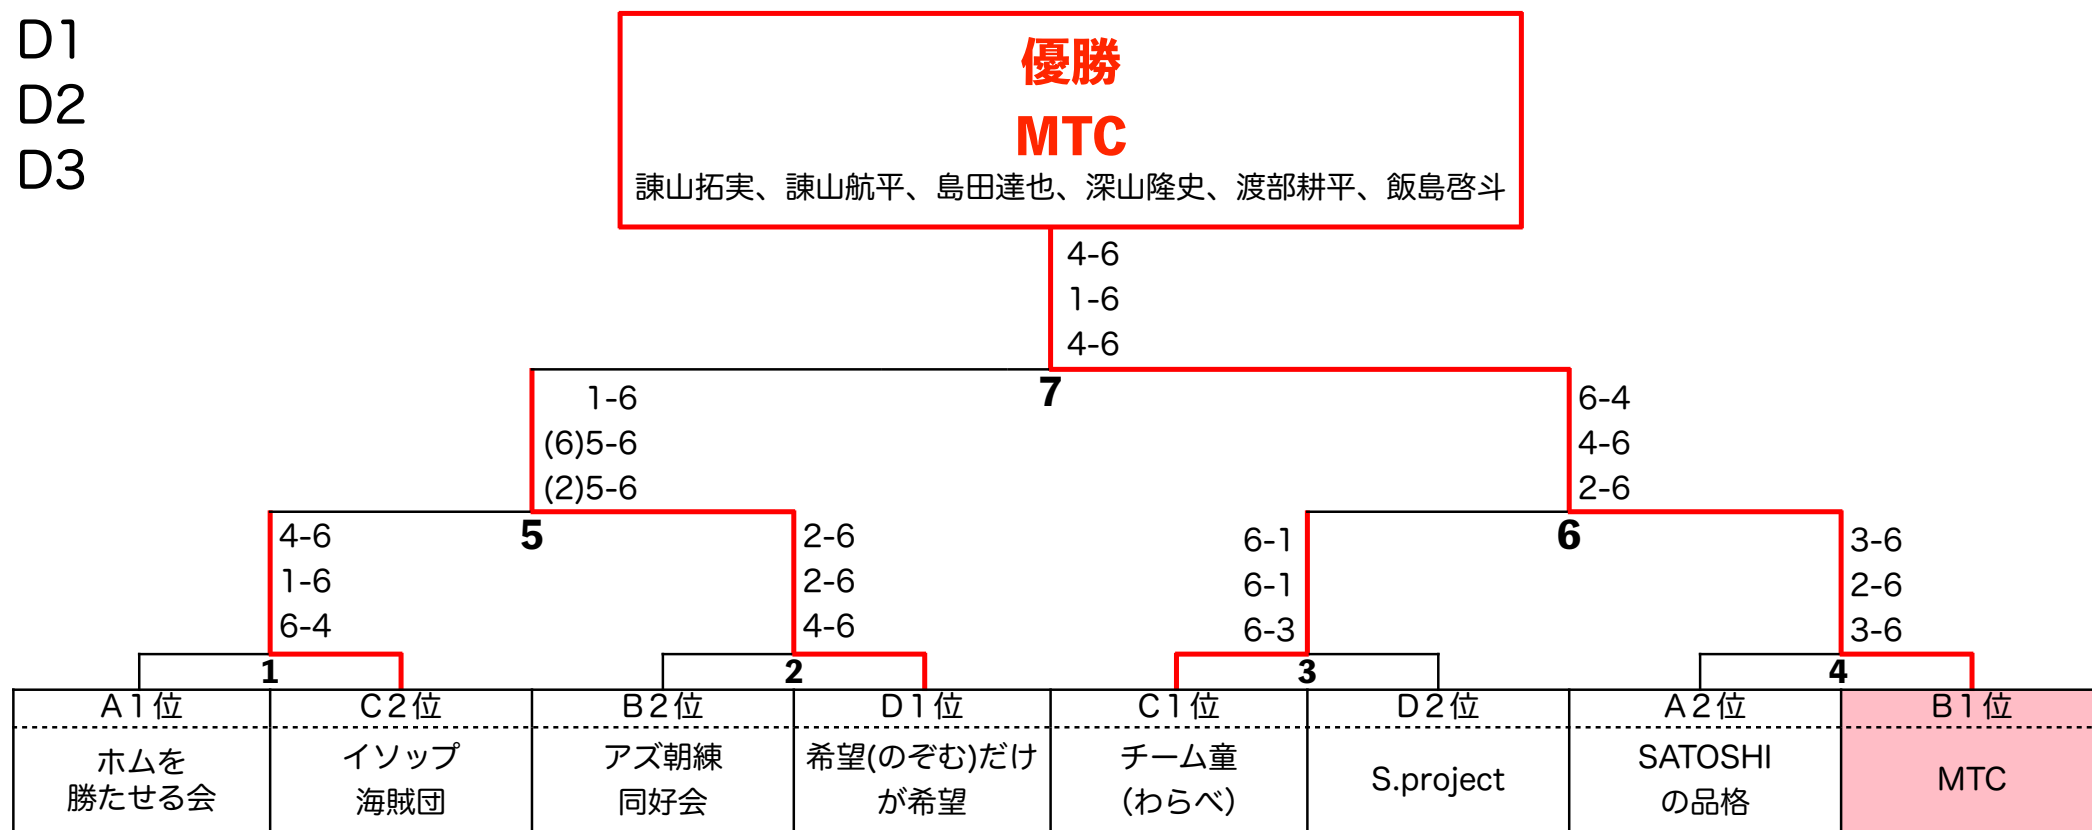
D1
D2
D3

優勝
MTC
諌山拓実、諌山航平、島田達也、深山隆史、渡部耕平、飯島啓斗

4-6
1-6
4-6

7

1-6
(6)5-6
(2)5-6

6-4
4-6
2-6

5

6

4-6
1-6
6-4

2-6
2-6
4-6

6-1
6-1
6-3

3-6
2-6
3-6

1
2
3
4

| A１位 | C２位 | B２位 | D１位 | C１位 | D２位 | A２位 | B１位 |
|---|---|---|---|---|---|---|---|
| ホムを勝たせる会 | イソップ海賊団 | アズ朝練同好会 | 希望(のぞむ)だけが希望 | チーム童(わらべ) | S.project | SATOSHIの品格 | MTC |